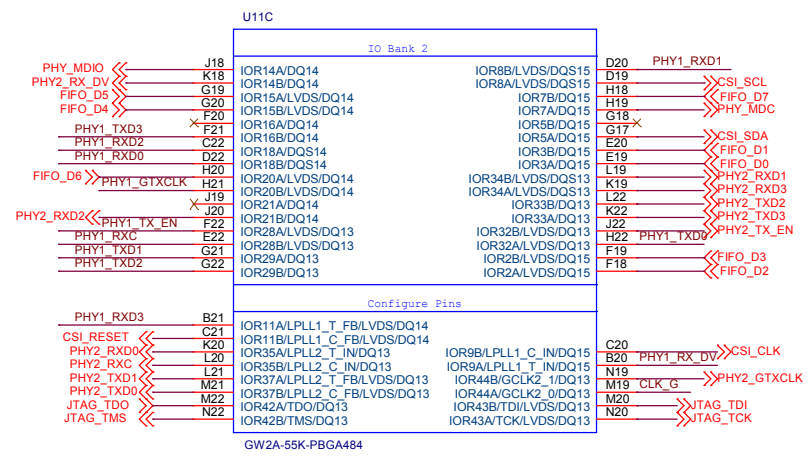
U11C

IO Bank 2

| Net | Pin | Signal | Signal | Pin | Net |
|---|---|---|---|---|---|
| PHY_MDIO | J18 | IOR14A/DQ14 | IOR8B/LVDS/DQS15 | D20 | PHY1_RXD1 |
| PHY2_RX_DV | K18 | IOR14B/DQ14 | IOR8A/LVDS/DQS15 | D19 | CSI_SCL |
| FIFO_D5 | G19 | IOR15A/LVDS/DQ14 | IOR7B/DQ15 | H18 | FIFO_D7 |
| FIFO_D4 | G20 | IOR15B/LVDS/DQ14 | IOR7A/DQ15 | H19 | PHY_MDC |
| | F20 | IOR16A/DQ14 | IOR5B/DQ15 | G18 | |
| PHY1_TXD3 | F21 | IOR16B/DQ14 | IOR5A/DQ15 | G17 | CSI_SDA |
| PHY1_RXD2 | C22 | IOR18A/DQS14 | IOR3B/DQ15 | E20 | FIFO_D1 |
| PHY1_RXD0 | D22 | IOR18B/DQS14 | IOR3A/DQ15 | E19 | FIFO_D0 |
| | H20 | IOR20A/LVDS/DQ14 | IOR34B/LVDS/DQS13 | L19 | PHY2_RXD1 |
| FIFO_D6 / PHY1_GTXCLK | H21 | IOR20B/LVDS/DQ14 | IOR34A/LVDS/DQS13 | K19 | PHY2_RXD3 |
| | J19 | IOR21A/DQ14 | IOR33B/DQ13 | L22 | PHY2_TXD2 |
| | J20 | IOR21B/DQ14 | IOR33A/DQ13 | K22 | PHY2_TXD3 |
| PHY2_RXD2 / PHY1_TX_EN | F22 | IOR28A/LVDS/DQ13 | IOR32B/LVDS/DQ13 | J22 | PHY2_TX_EN |
| PHY1_RXC | E22 | IOR28B/LVDS/DQ13 | IOR32A/LVDS/DQ13 | H22 | PHY1_TXD0 |
| PHY1_TXD1 | G21 | IOR29A/DQ13 | IOR2B/DQ15 | F19 | FIFO_D3 |
| PHY1_TXD2 | G22 | IOR29B/DQ13 | IOR2A/DQ15 | F18 | FIFO_D2 |

Configure Pins

| Net | Pin | Signal | Signal | Pin | Net |
|---|---|---|---|---|---|
| PHY1_RXD3 | B21 | IOR11A/LPLL1_T_FB/LVDS/DQ14 | | | |
| CSI_RESET | C21 | IOR11B/LPLL1_C_FB/LVDS/DQ14 | | | |
| PHY2_RXD0 | K20 | IOR35A/LPLL2_T_IN/DQ13 | IOR9B/LPLL1_C_IN/DQ15 | C20 | |
| PHY2_RXC | L20 | IOR35B/LPLL2_C_IN/DQ13 | IOR9A/LPLL1_T_IN/DQ15 | B20 | PHY1_RX_DV / CSI_CLK |
| PHY2_TXD1 | L21 | IOR37A/LPLL2_T_FB/LVDS/DQ13 | IOR44B/GCLK2_1/DQ13 | N19 | |
| PHY2_TXD0 | M21 | IOR37B/LPLL2_C_FB/LVDS/DQ13 | IOR44A/GCLK2_0/DQ13 | M19 | CLK_G / PHY2_GTXCLK |
| JTAG_TDO | M22 | IOR42A/TDO/DQ13 | IOR43B/TDI/LVDS/DQ13 | M20 | JTAG_TDI |
| JTAG_TMS | N22 | IOR42B/TMS/DQ13 | IOR43A/TCK/LVDS/DQ13 | N20 | JTAG_TCK |

GW2A-55K-PBGA484